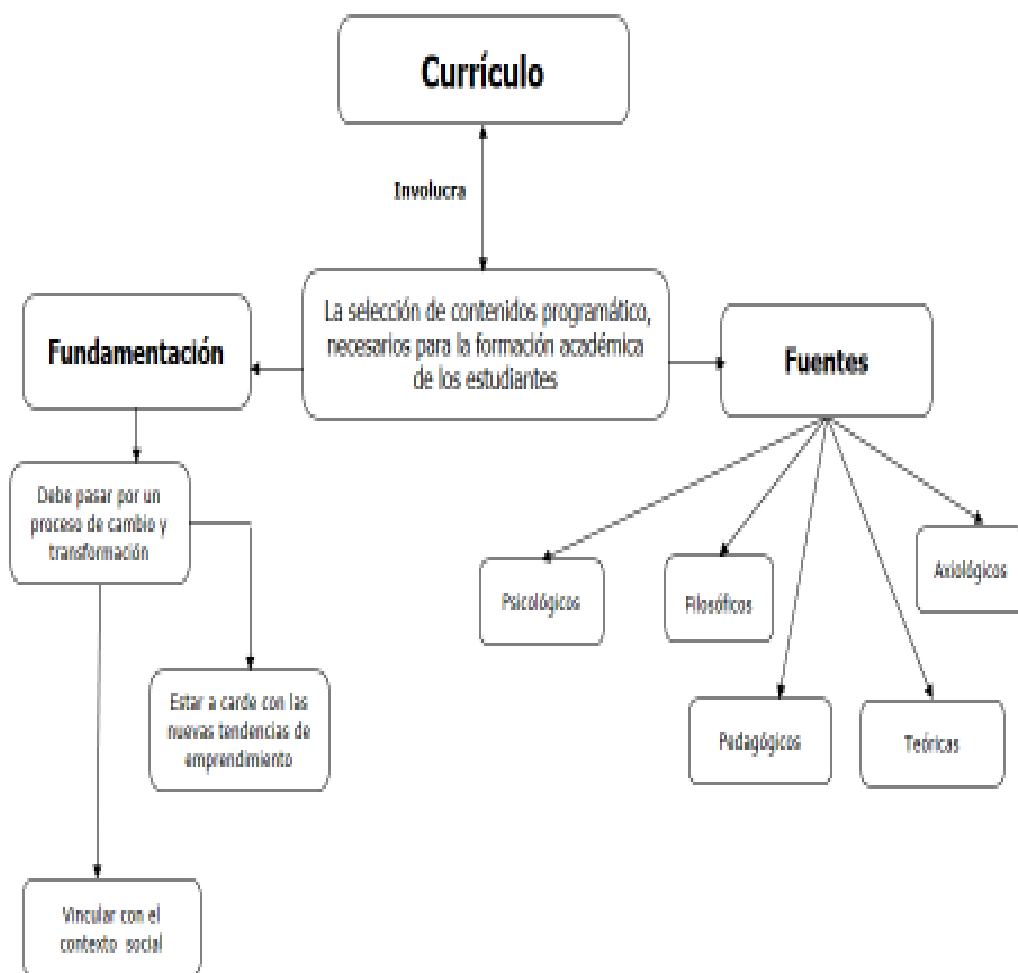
Currículo

Involucra

La selección de contenidos programático, necesarios para la formación académica de los estudiantes

Fundamentación

Fuentes

Debe pasar por un proceso de cambio y transformación

Estar a carde con las nuevas tendencias de emprendimiento

Vincular con el contexto social

Psicológicos

Filosóficos

Axiológicos

Pedagógicos

Teóricas